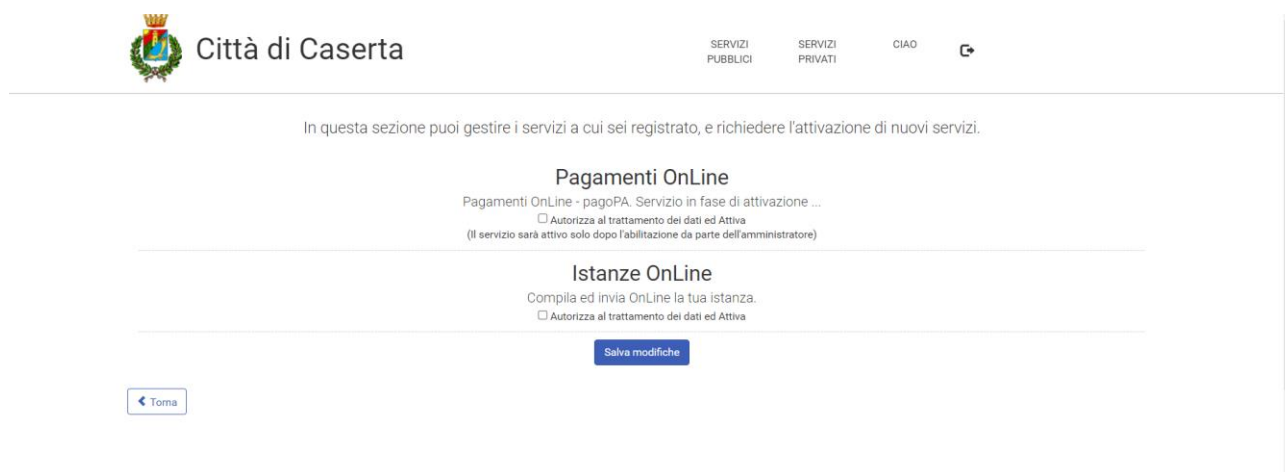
Città di Caserta

SERVIZI PUBBLICI
SERVIZI PRIVATI
CIAO

In questa sezione puoi gestire i servizi a cui sei registrato, e richiedere l'attivazione di nuovi servizi.

Pagamenti OnLine

Pagamenti OnLine - pagoPA. Servizio in fase di attivazione ...
Autorizza al trattamento dei dati ed Attiva
(Il servizio sarà attivo solo dopo l'abilitazione da parte dell'amministratore)

Istanze OnLine

Compila ed invia OnLine la tua istanza.
Autorizza al trattamento dei dati ed Attiva

Salva modifiche

Torna